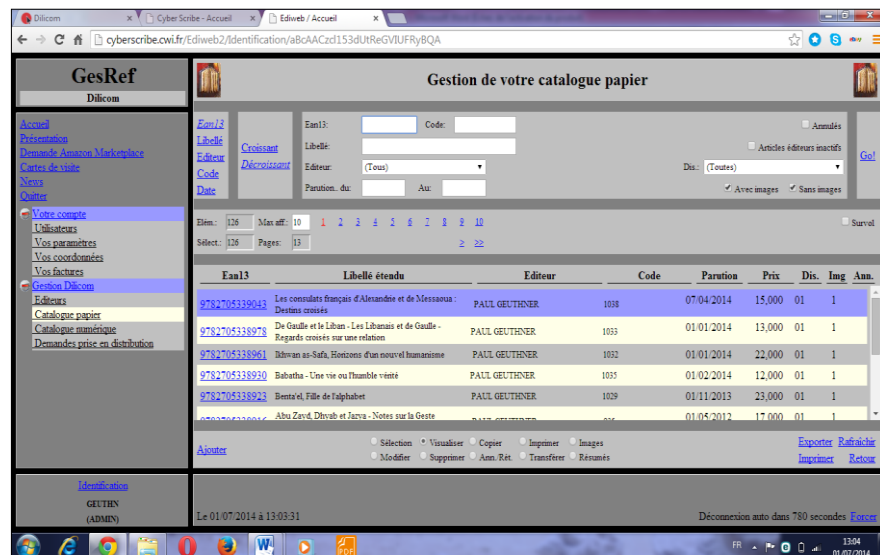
Dilicom × Cyber Scribe - Accueil × Ediweb / Accueil ×

cyberscribe.cwi.fr/Ediweb2/Identification/aBcAACzcl153dUtReGVIUFRyBQA

GesRef
Dilicom

Accueil
Présentation
Demande Amazon Marketplace
Cartes de visite
News
Quitter

Votre compte
Utilisateurs
Vos paramètres
Vos coordonnées
Vos factures
Gestion Dilicom
Editeurs
Catalogue papier
Catalogue numérique
Demandes prise en distribution

Gestion de votre catalogue papier

Ean13
Libellé
Editeur
Code
Date

Croissant
Décroissant

Ean13: Code:
Libellé:
Editeur: (Tous)
Parution.. du: Au:

Annulés
Articles éditeurs inactifs
Dis.: (Toutes)
Avec images Sans images

Go!

Elém.: 126 Max aff.: 10 1 2 3 4 5 6 7 8 9 10
Sélect.: 126 Pages: 13 > >>

Survol

| Ean13 | Libellé étendu | Editeur | Code | Parution | Prix | Dis. | Img | Ann. |
|---|---|---|---|---|---|---|---|---|
| 9782705339043 | Les consulats français d'Alexandrie et de Messaoua : Destins croisés | PAUL GEUTHNER | 1038 | 07/04/2014 | 15,000 | 01 | 1 | |
| 9782705338978 | De Gaulle et le Liban - Les Libanais et de Gaulle - Regards croisés sur une relation | PAUL GEUTHNER | 1033 | 01/01/2014 | 13,000 | 01 | 1 | |
| 9782705338961 | Ikhwan as-Safa, Horizons d'un nouvel humanisme | PAUL GEUTHNER | 1032 | 01/01/2014 | 22,000 | 01 | 1 | |
| 9782705338930 | Babatha - Une vie ou l'humble vérité | PAUL GEUTHNER | 1035 | 01/02/2014 | 12,000 | 01 | 1 | |
| 9782705338923 | Benta'el, Fille de l'alphabet | PAUL GEUTHNER | 1029 | 01/11/2013 | 23,000 | 01 | 1 | |
| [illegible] | Abu Zayd, Dhyab et Jazya - Notes sur la Geste | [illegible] | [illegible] | 01/05/2012 | 17,000 | 01 | 1 | |

Ajouter

Sélection Visualiser Copier Imprimer Images
Modifier Supprimer Ann. Rét. Transférer Résumés

Exporter Rafraichir
Imprimer Retour

Identification
GEUTHN
(ADMIN)

Le 01/07/2014 à 13:03:31

Déconnexion auto dans 780 secondes Forcer

FR 13:04 01/07/2014